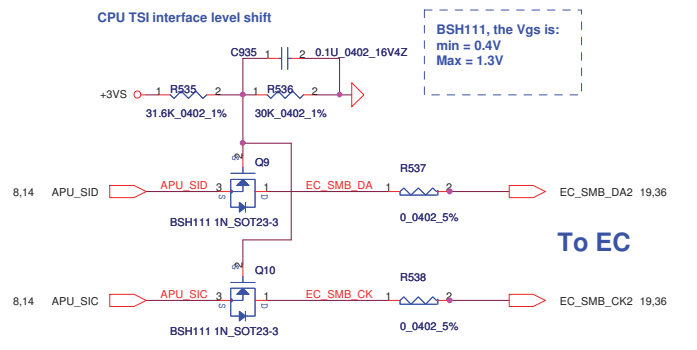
CPU TSI interface level shift

BSH111, the Vgs is:
min = 0.4V
Max = 1.3V

C935
1 2 0.1U_0402_16V4Z

+3VS
1 R535 2
31.6K_0402_1%

1 R536 2
30K_0402_1%

Q9
2
G
3 1
S D

8,14 APU_SID
APU_SID
EC_SMB_DA
R537
1 2
0_0402_5%
EC_SMB_DA2 19,36

BSH111 1N_SOT23-3

To EC

Q10
2
G
3 1
S D

8,14 APU_SIC
APU_SIC
EC_SMB_CK
R538
1 2
0_0402_5%
EC_SMB_CK2 19,36

BSH111 1N_SOT23-3